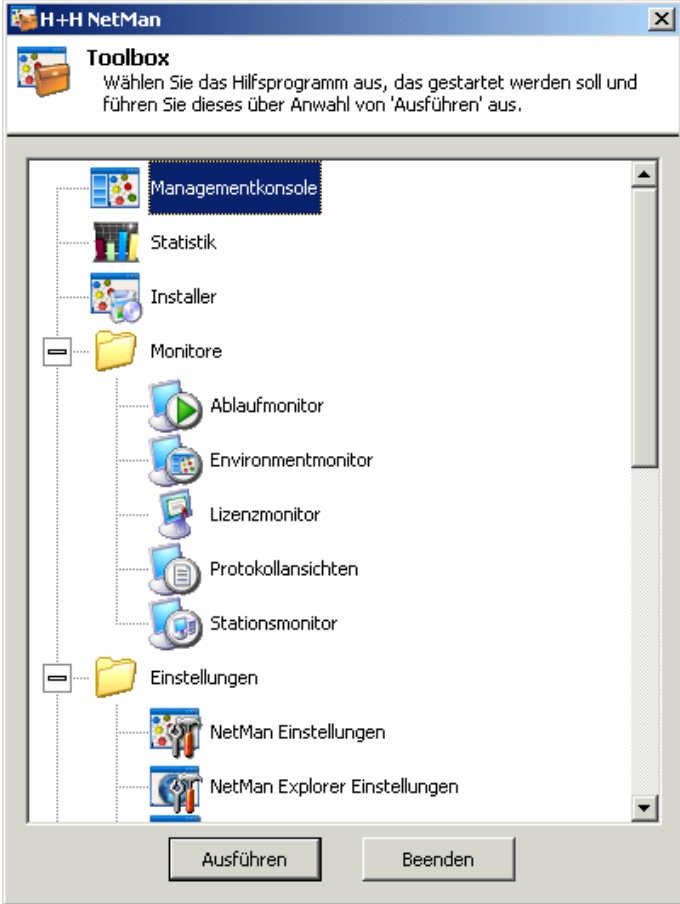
H+H NetMan

Toolbox
Wählen Sie das Hilfsprogramm aus, das gestartet werden soll und führen Sie dieses über Anwahl von 'Ausführen' aus.

Managementkonsole
Statistik
Installer
Monitore
Ablaufmonitor
Environmentmonitor
Lizenzmonitor
Protokollansichten
Stationsmonitor
Einstellungen
NetMan Einstellungen
NetMan Explorer Einstellungen

Ausführen
Beenden